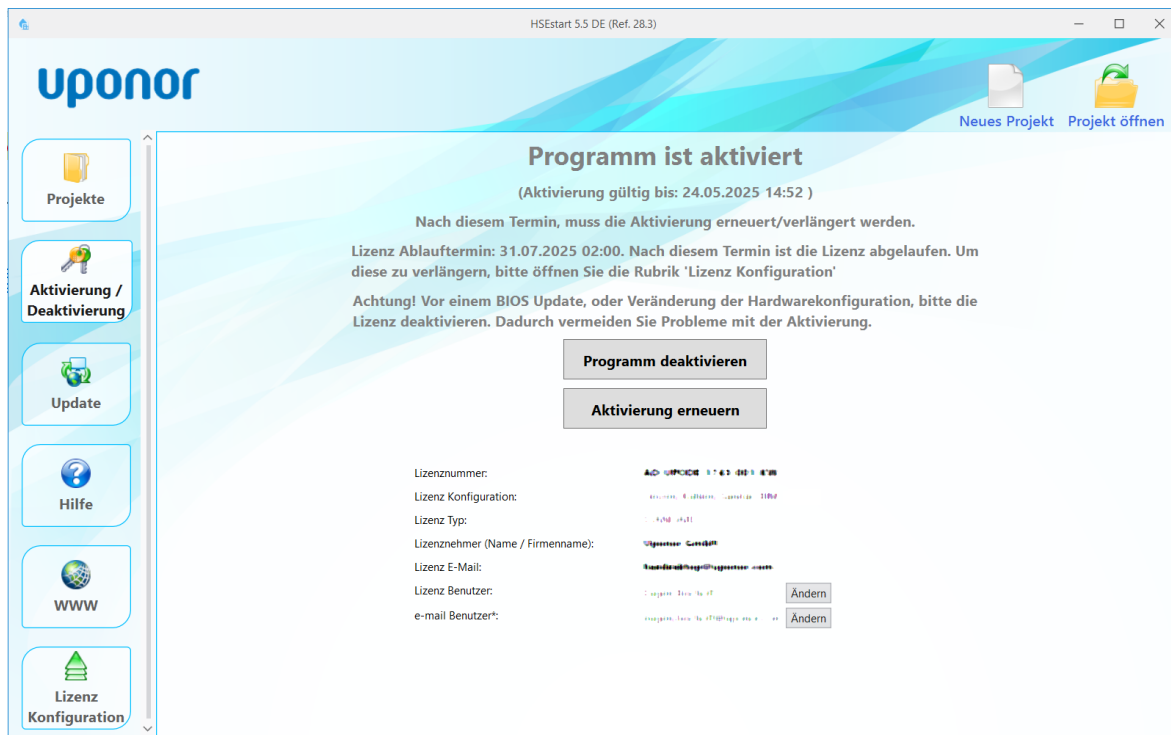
HSEstart 5.5 DE (Ref. 28.3)

uponor

Neues Projekt

Projekt öffnen

Projekte

Aktivierung / Deaktivierung

Update

Hilfe

WWW

Lizenz Konfiguration

Programm ist aktiviert

(Aktivierung gültig bis: 24.05.2025 14:52 )

Nach diesem Termin, muss die Aktivierung erneuert/verlängert werden.

Lizenz Ablauftermin: 31.07.2025 02:00. Nach diesem Termin ist die Lizenz abgelaufen. Um diese zu verlängern, bitte öffnen Sie die Rubrik 'Lizenz Konfiguration'

Achtung! Vor einem BIOS Update, oder Veränderung der Hardwarekonfiguration, bitte die Lizenz deaktivieren. Dadurch vermeiden Sie Probleme mit der Aktivierung.

Programm deaktivieren

Aktivierung erneuern

| | | |
|---|---|---|
| Lizenznummer: | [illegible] | |
| Lizenz Konfiguration: | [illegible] | |
| Lizenz Typ: | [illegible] | |
| Lizenznehmer (Name / Firmenname): | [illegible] | |
| Lizenz E-Mail: | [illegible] | |
| Lizenz Benutzer: | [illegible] | Ändern |
| e-mail Benutzer*: | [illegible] | Ändern |